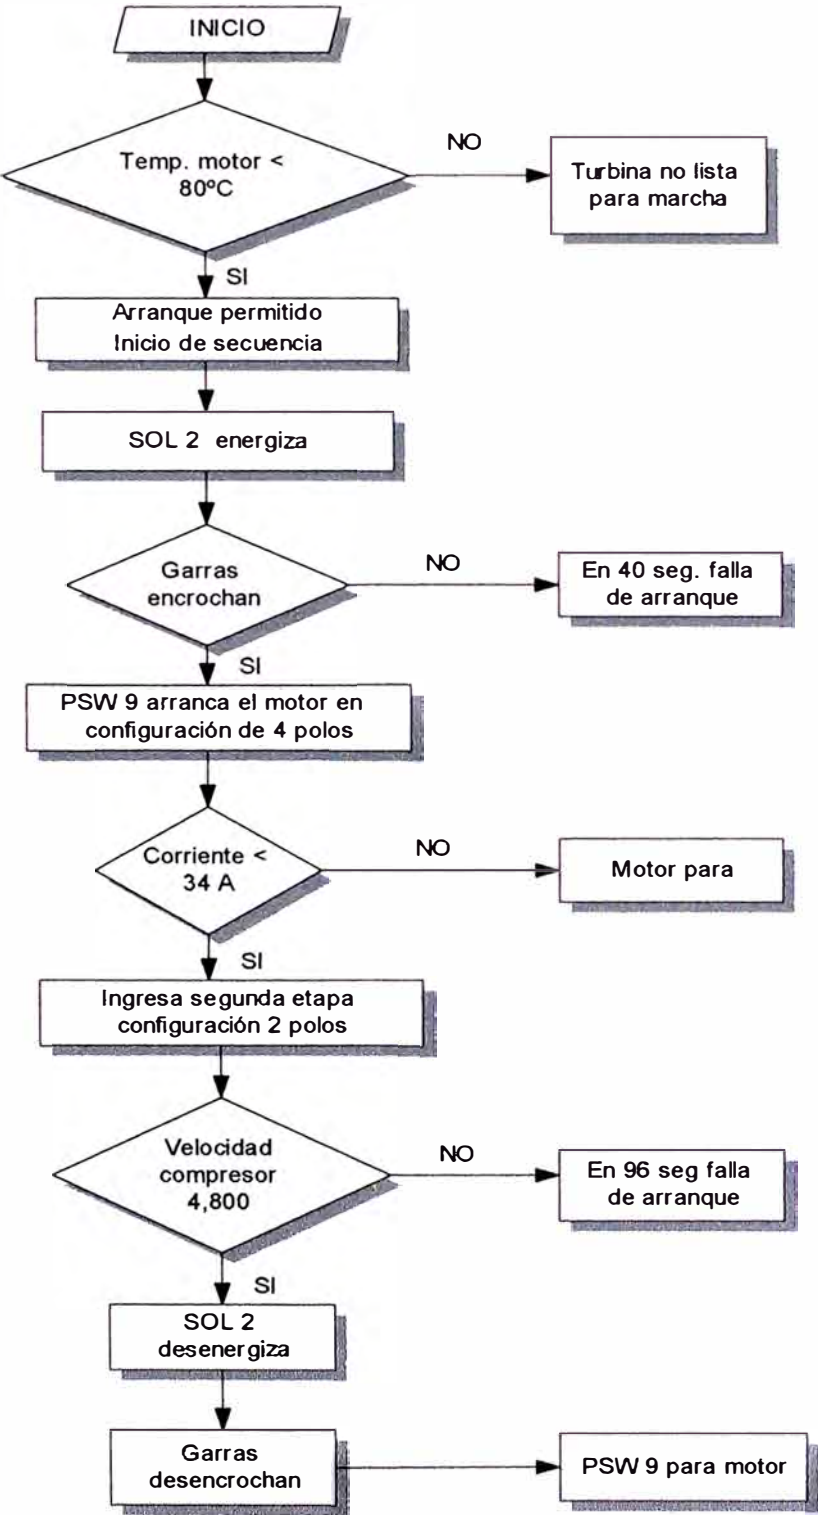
INICIO

Temp. motor < 80ºC

NO

Turbina no lista para marcha

SI

Arranque permitido
Inicio de secuencia

SOL 2 energiza

Garras encrochan

NO

En 40 seg. falla de arranque

SI

PSW 9 arranca el motor en configuración de 4 polos

Corriente < 34 A

NO

Motor para

SI

Ingresa segunda etapa configuración 2 polos

Velocidad compresor 4,800

NO

En 96 seg falla de arranque

SI

SOL 2 desenergiza

Garras desencrochan

PSW 9 para motor